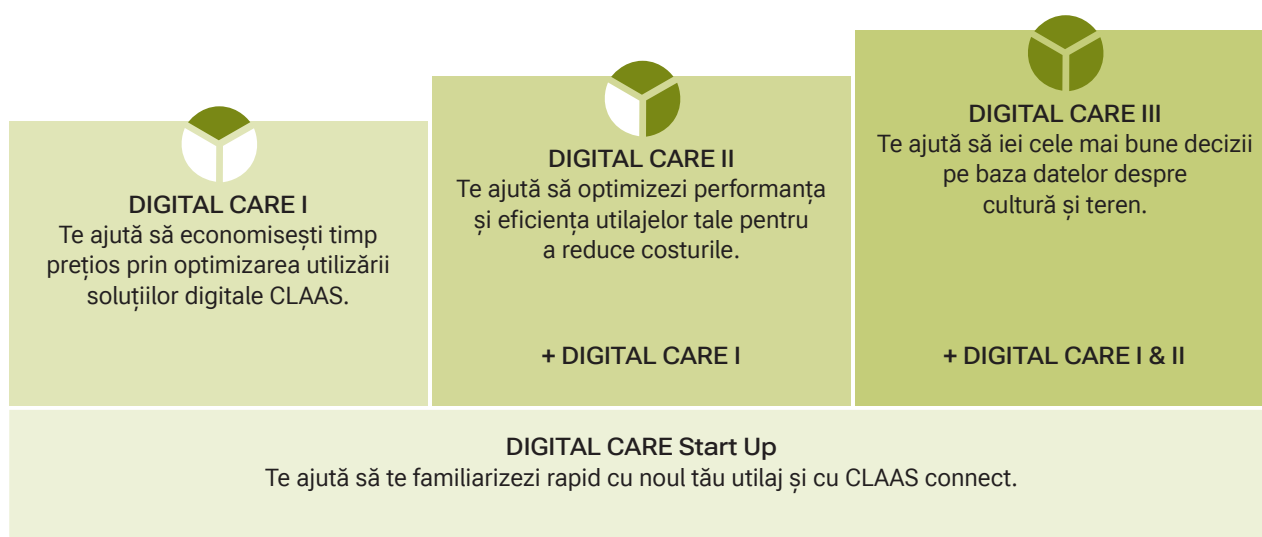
DIGITAL CARE I
Te ajută să economisești timp prețios prin optimizarea utilizării soluțiilor digitale CLAAS.

DIGITAL CARE II
Te ajută să optimizezi performanța și eficiența utilajelor tale pentru a reduce costurile.

+ DIGITAL CARE I

DIGITAL CARE III
Te ajută să iei cele mai bune decizii pe baza datelor despre cultură și teren.

+ DIGITAL CARE I & II

DIGITAL CARE Start Up
Te ajută să te familiarizezi rapid cu noul tău utilaj și cu CLAAS connect.